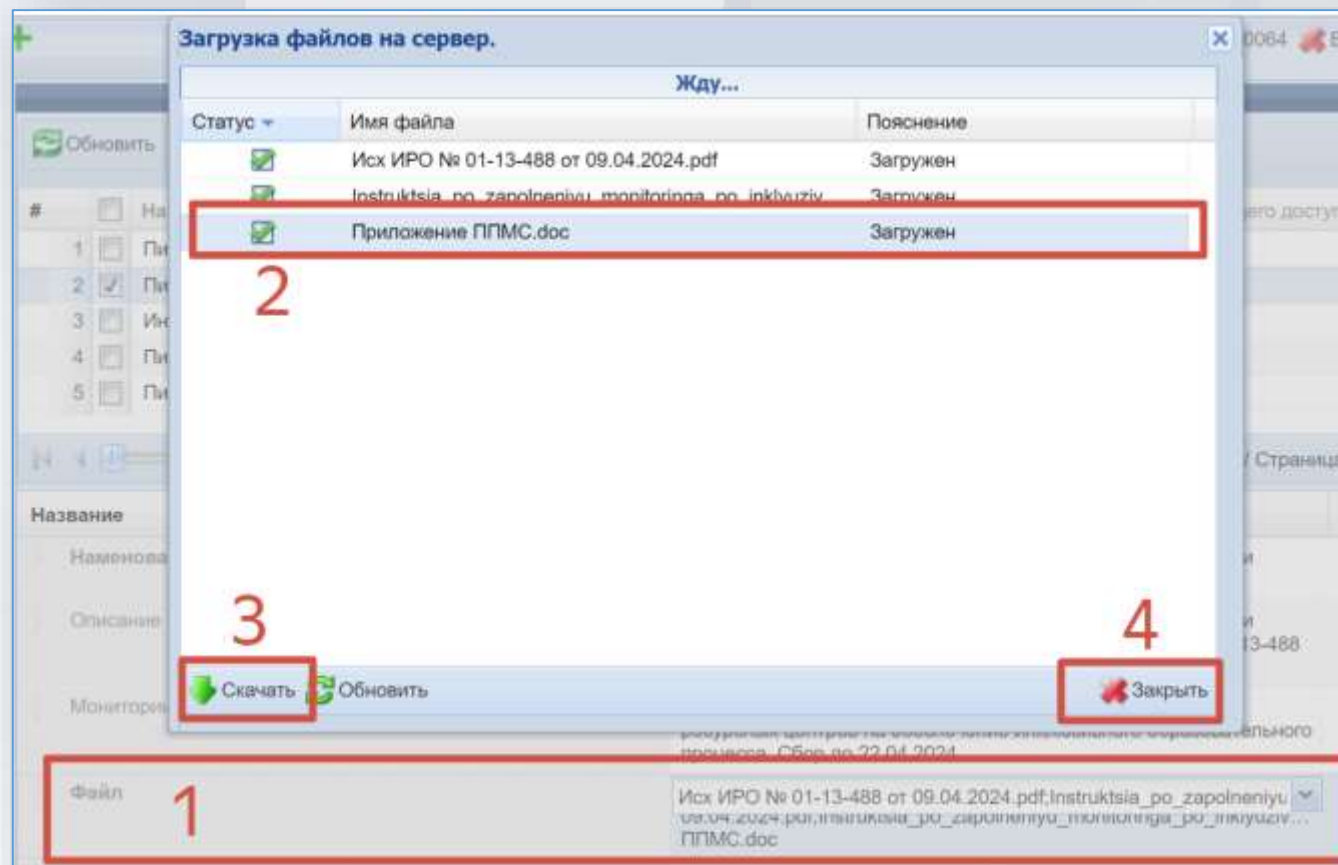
Загрузка файлов на сервер.

0064

Жду...

| Статус | Имя файла | Пояснение |
|---|---|---|
| | Исх ИРО № 01-13-488 от 09.04.2024.pdf | Загружен |
| | Instruktsia_po_zapolneniyu_monitoringa_po_inklyuziv... | Загружен |
| | Приложение ППМС.doc | Загружен |

2

Обновить

#

1 Пи
2 Пи
3 Ин
4 Пи
5 Пи

Страниц

Название

Наименова

Описание

Монитори

3

4

13-488

Скачать

Обновить

Закрыть

ресурсных центров по обеспечению инклюзивного образовательного процесса. Сбор до 22.04.2024

Файл

1

Исх ИРО № 01-13-488 от 09.04.2024.pdf;Instruktsia_po_zapolneniyu 09.04.2024.pdf;Instruktsia_po_zapolneniyu_monitoringa_po_inklyuziv... ППМС.doc